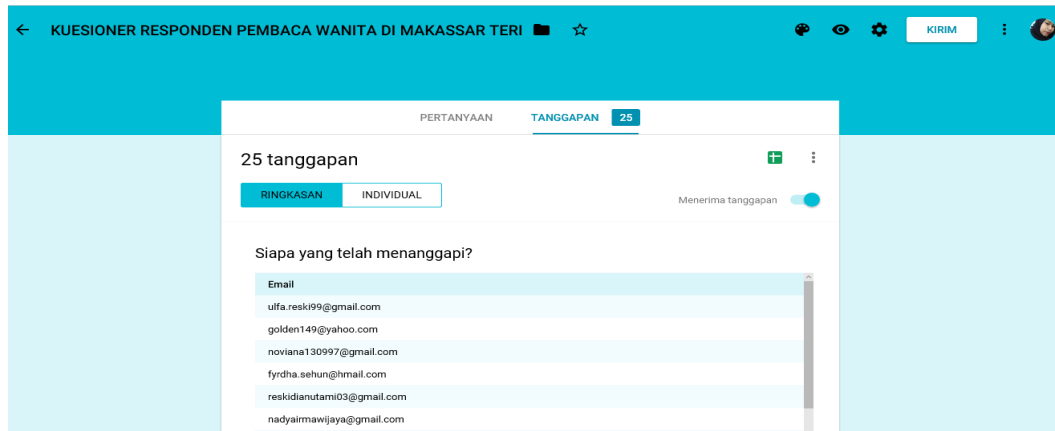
KUESIONER RESPONDEN PEMBACA WANITA DI MAKASSAR TERI

KIRIM

PERTANYAAN

TANGGAPAN 25

25 tanggapan

RINGKASAN

INDIVIDUAL

Menerima tanggapan

Siapa yang telah menanggapi?

| Email |
|---|
| ulfa.reski99@gmail.com |
| golden149@yahoo.com |
| noviana130997@gmail.com |
| fyrdha.sehun@hmail.com |
| reskidianutami03@gmail.com |
| nadyairmawijaya@gmail.com |